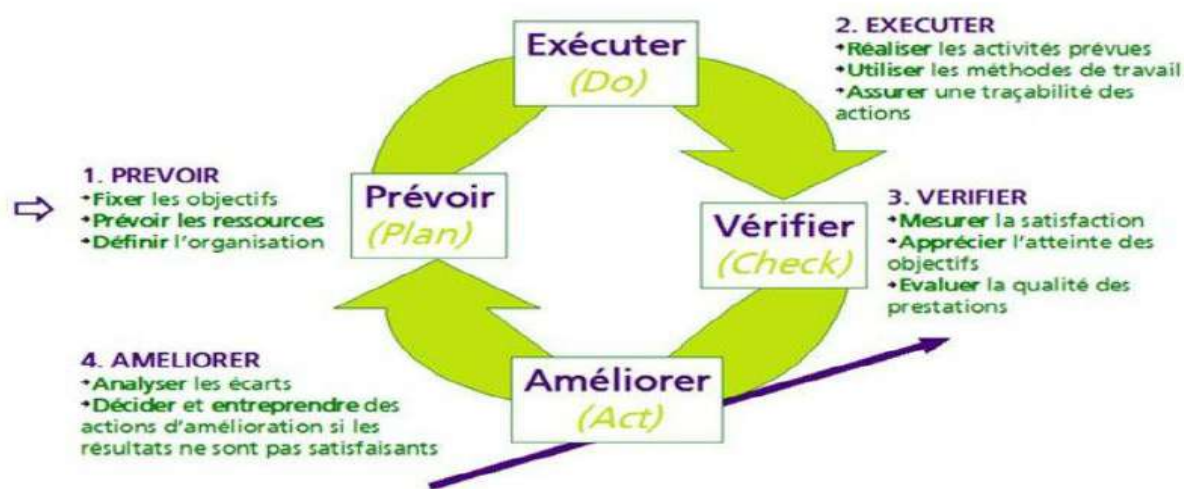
Exécuter
(Do)

2. EXECUTER
•Réaliser les activités prévues
•Utiliser les méthodes de travail
•Assurer une traçabilité des actions

1. PREVOIR
•Fixer les objectifs
•Prévoir les ressources
•Définir l'organisation

Prévoir
(Plan)

Vérifier
(Check)

3. VERIFIER
•Mesurer la satisfaction
•Apprécier l'atteinte des objectifs
•Evaluer la qualité des prestations

4. AMELIORER
•Analyser les écarts
•Décider et entreprendre des actions d'amélioration si les résultats ne sont pas satisfaisants

Améliorer
(Act)